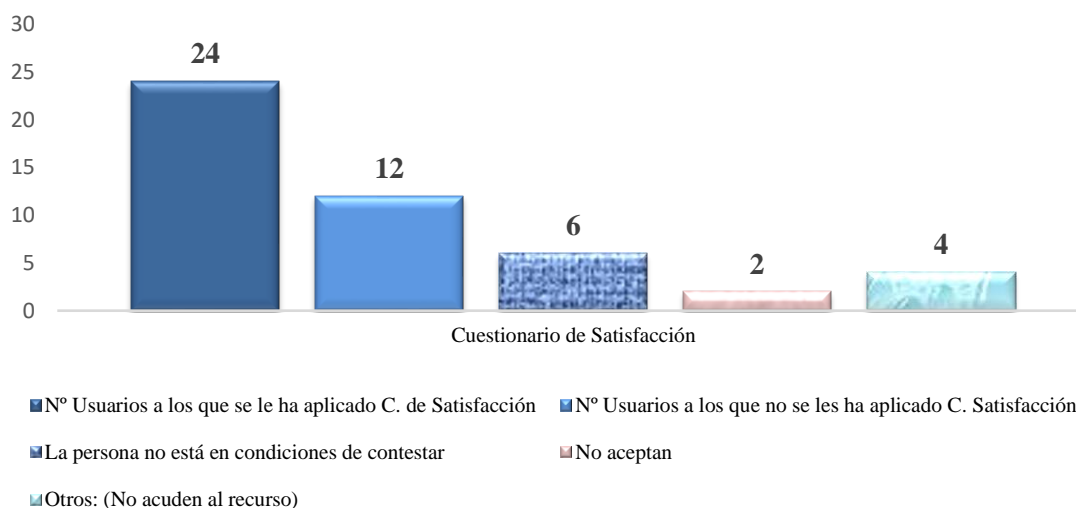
30
25
20
15
10
5
0

24
12
6
2
4

Cuestionario de Satisfacción

Nº Usuarios a los que se le ha aplicado C. de Satisfacción
Nº Usuarios a los que no se les ha aplicado C. Satisfacción
La persona no está en condiciones de contestar
No aceptan
Otros: (No acuden al recurso)